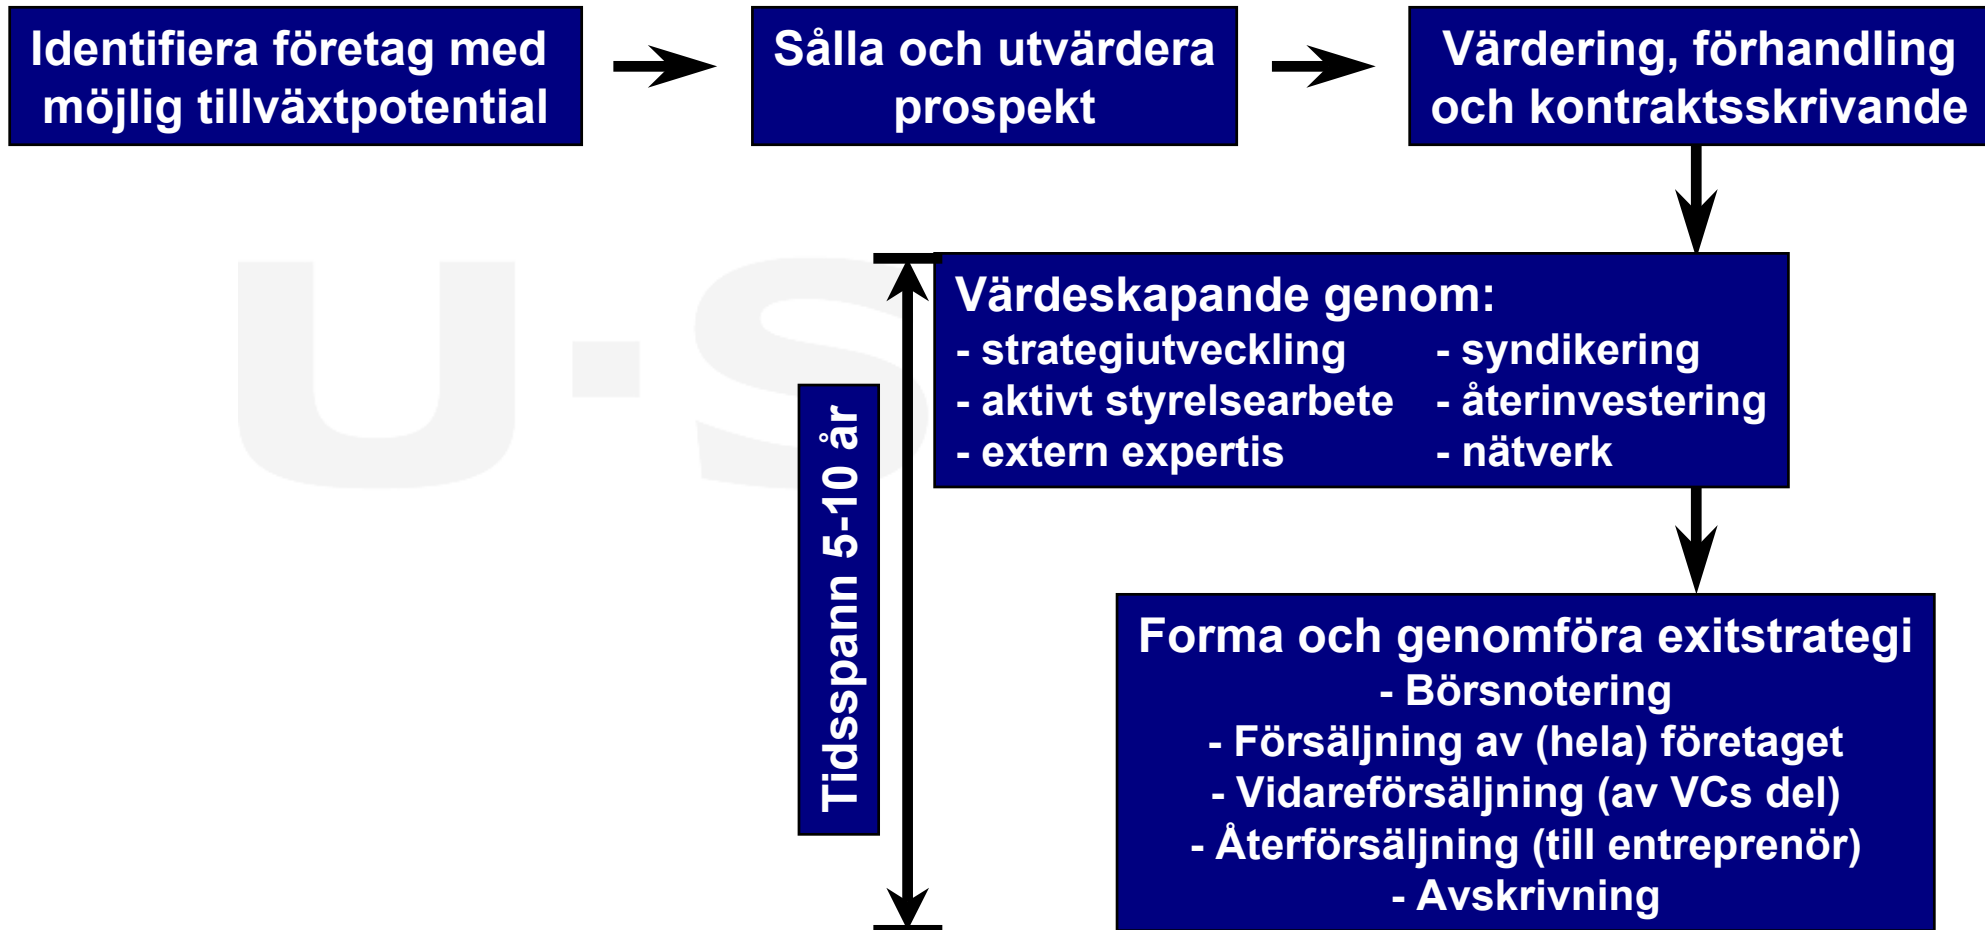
Identifiera företag med möjlig tillväxtpotential

Sålla och utvärdera prospekt

Värdering, förhandling och kontraktsskrivande

Värdeskapande genom:
- strategiutveckling
- aktivt styrelsearbete
- extern expertis
- syndikering
- återinvestering
- nätverk

Tidsspann 5-10 år

Forma och genomföra exitstrategi
- Börsnotering
- Försäljning av (hela) företaget
- Vidareförsäljning (av VCs del)
- Återförsäljning (till entreprenör)
- Avskrivning

U-S